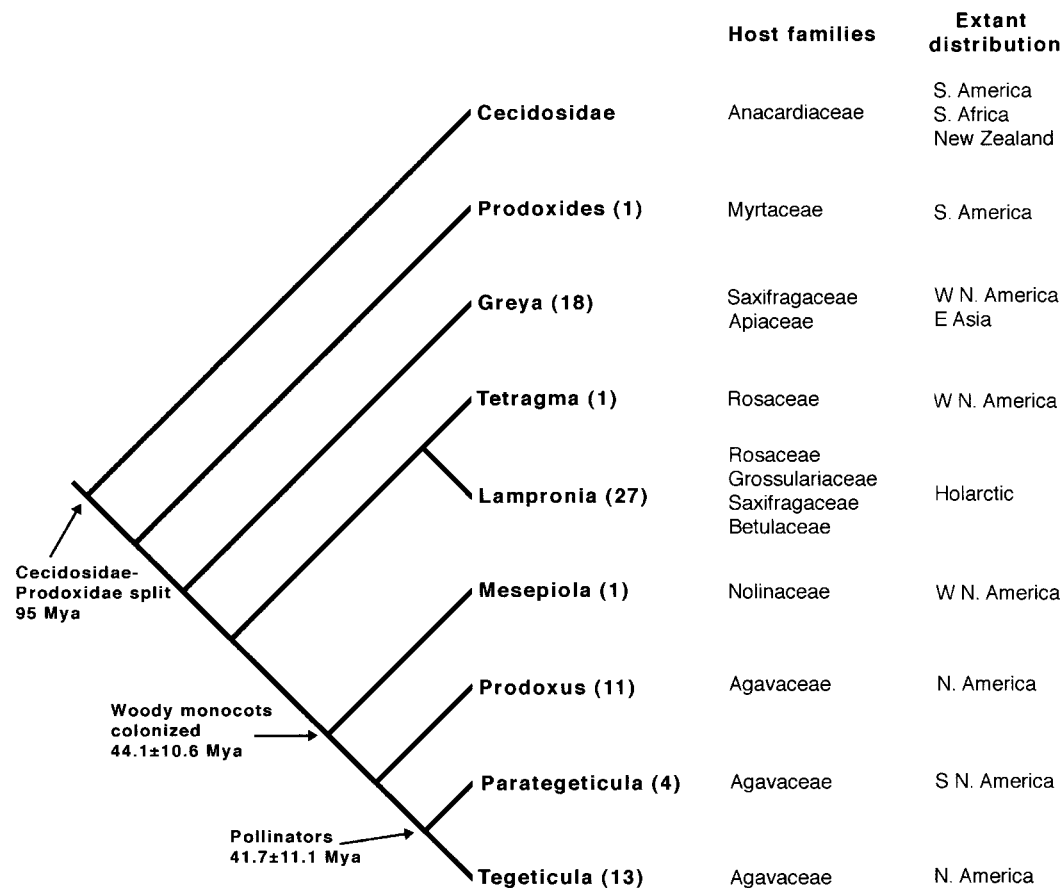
| | Host families | Extant distribution |
|---|---|---|
| Cecidosidae | Anacardiaceae | S. America<br>S. Africa<br>New Zealand |
| Prodoxides (1) | Myrtaceae | S. America |
| Greya (18) | Saxifragaceae<br>Apiaceae | W N. America<br>E Asia |
| Tetragma (1) | Rosaceae | W N. America |
| Lampronia (27) | Rosaceae<br>Grossulariaceae<br>Saxifragaceae<br>Betulaceae | Holarctic |
| Mesepiola (1) | Nolinaceae | W N. America |
| Prodoxus (11) | Agavaceae | N. America |
| Parategeticula (4) | Agavaceae | S N. America |
| Tegeticula (13) | Agavaceae | N. America |

Cecidosidae-Prodoxidae split 95 Mya

Woody monocots colonized 44.1±10.6 Mya

Pollinators 41.7±11.1 Mya